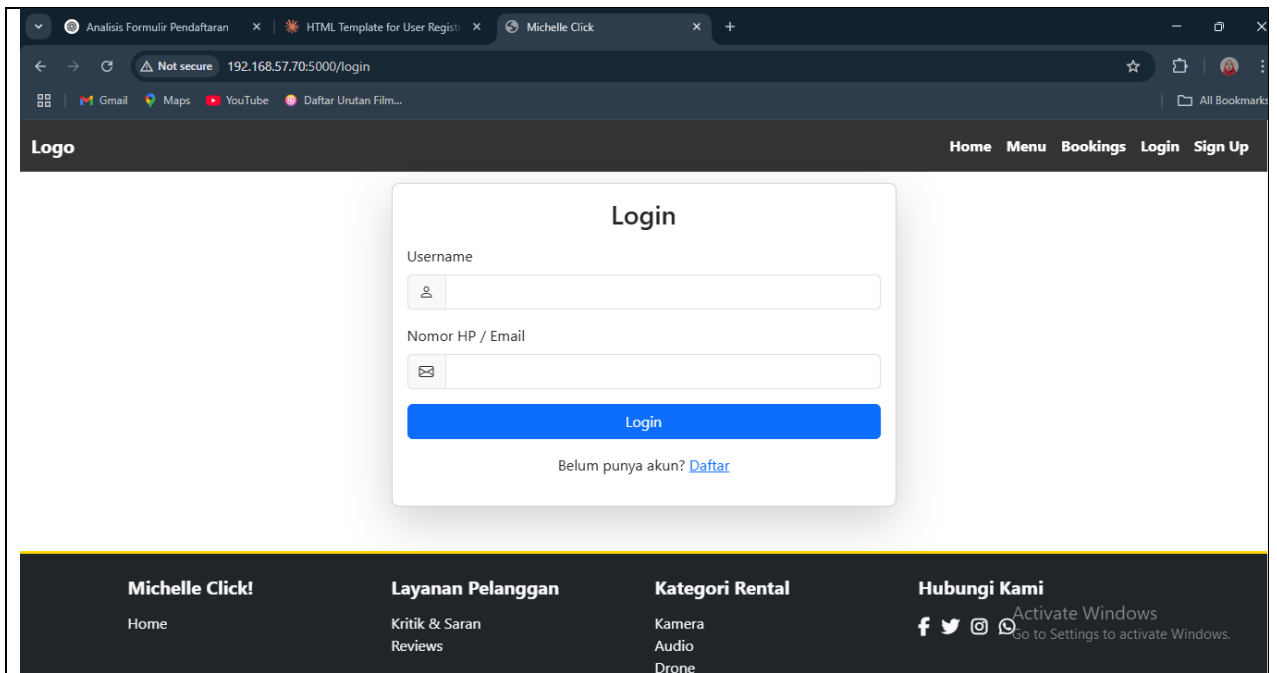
Analisis Formulir Pendaftaran ×
HTML Template for User Regist ×
Michelle Click ×
+

Not secure 192.168.57.70:5000/login

Gmail Maps YouTube Daftar Urutan Film...
All Bookmarks

Logo

Home Menu Bookings Login Sign Up

Login

Username

Nomor HP / Email

Login

Belum punya akun? Daftar

Michelle Click!
Home

Layanan Pelanggan
Kritik & Saran
Reviews

Kategori Rental
Kamera
Audio
Drone

Hubungi Kami

Activate Windows
Go to Settings to activate Windows.